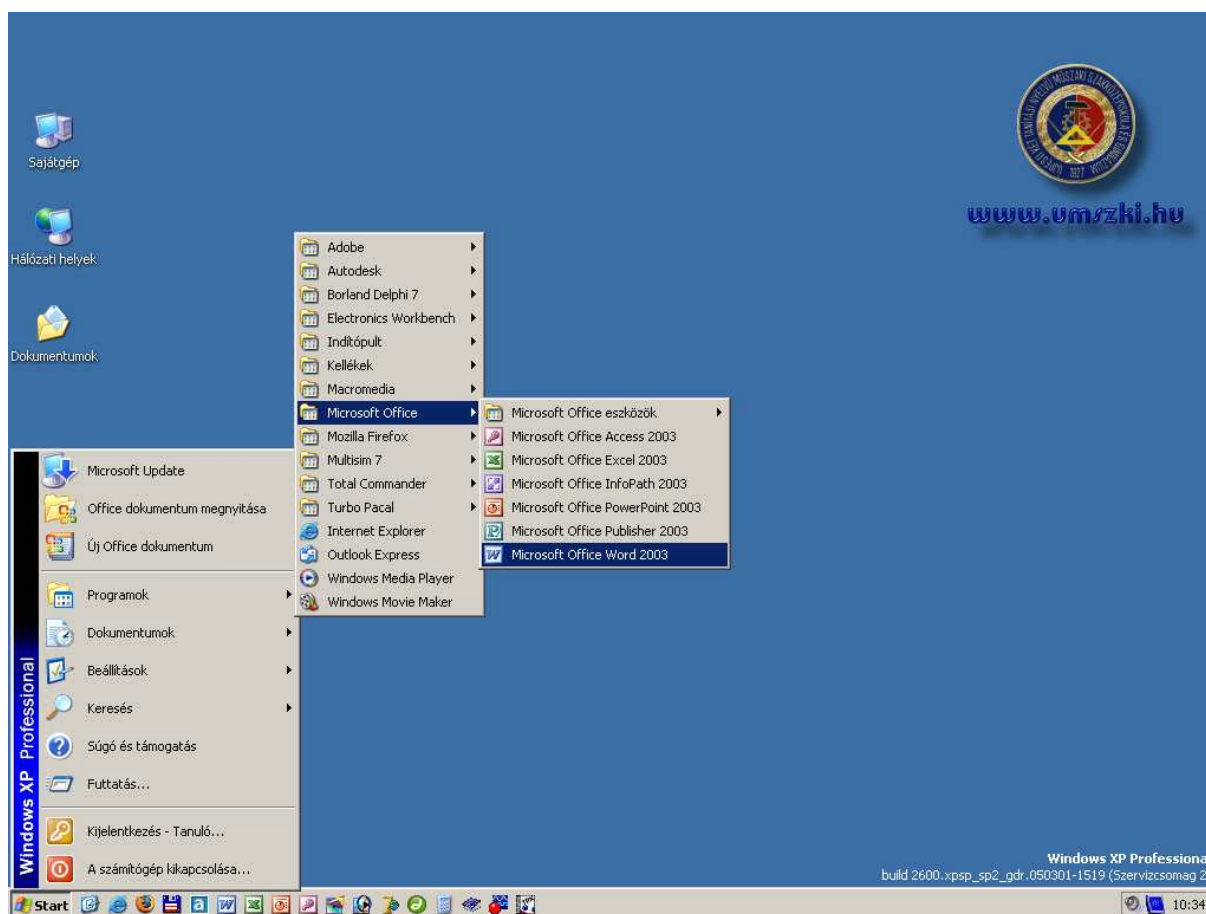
Sajátgép

Hálózati helyek

Dokumentumok

www.umszki.hu

Adobe
Autodesk
Borland Delphi 7
Electronics Workbench
Indítópult
Kellékek
Macromedia
Microsoft Office
Mozilla Firefox
Multisim 7
Total Commander
Turbo Pacal
Internet Explorer
Outlook Express
Windows Media Player
Windows Movie Maker

Microsoft Office eszközök
Microsoft Office Access 2003
Microsoft Office Excel 2003
Microsoft Office InfoPath 2003
Microsoft Office PowerPoint 2003
Microsoft Office Publisher 2003
Microsoft Office Word 2003

Microsoft Update
Office dokumentum megnyitása
Új Office dokumentum
Programok
Dokumentumok
Beállítások
Keresés
Súgó és támogatás
Futtatás...
Kijelentkezés - Tanuló...
A számítógép kikapcsolása...

Windows XP Professional

Windows XP Professiona
build 2600.xpsp_sp2_gdr.050301-1519 (Szervizcsomag 2

Start
10:34